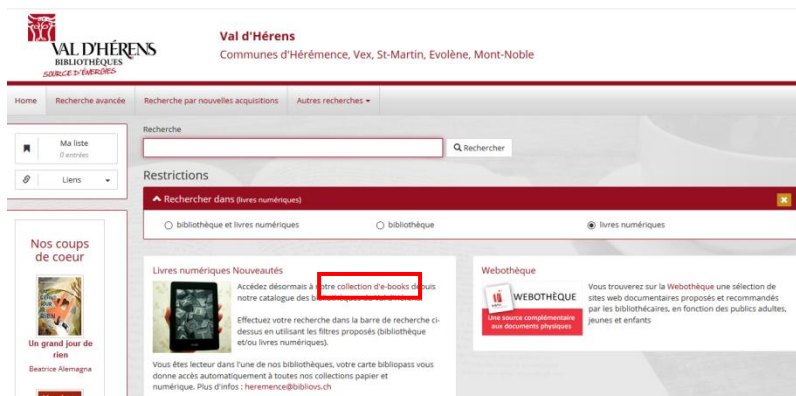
VAL D'HÉRENS
BIBLIOTHÈQUES
SOURCE D'ÉNERGIES

Val d'Hérens
Communes d'Hérémence, Vex, St-Martin, Evolène, Mont-Noble

Home | Recherche avancée | Recherche par nouvelles acquisitions | Autres recherches ▾

Ma liste
0 entrées

Liens

Recherche

Rechercher

Restrictions

Rechercher dans (livres numériques)

bibliothèque et livres numériques
bibliothèque
livres numériques

Livres numériques Nouveautés

Accédez désormais à votre collection d'e-books depuis notre catalogue des bibliothèques du Val d'Hérens.

Effectuez votre recherche dans la barre de recherche ci-dessus en utilisant les filtres proposés (bibliothèque et/ou livres numériques).

Vous êtes lecteur dans l'une de nos bibliothèques, votre carte bibliopass vous donne accès automatiquement à toutes nos collections papier et numérique. Plus d'infos : heremence@bibliovs.ch

Webothèque

WEBOTHÈQUE
Une source complémentaire aux documents physiques

Vous trouverez sur la Webothèque une sélection de sites web documentaires proposés et recommandés par les bibliothécaires, en fonction des publics adultes, jeunes et enfants

Nos coups de coeur

Un grand jour de rien
Beatrice Alemagna